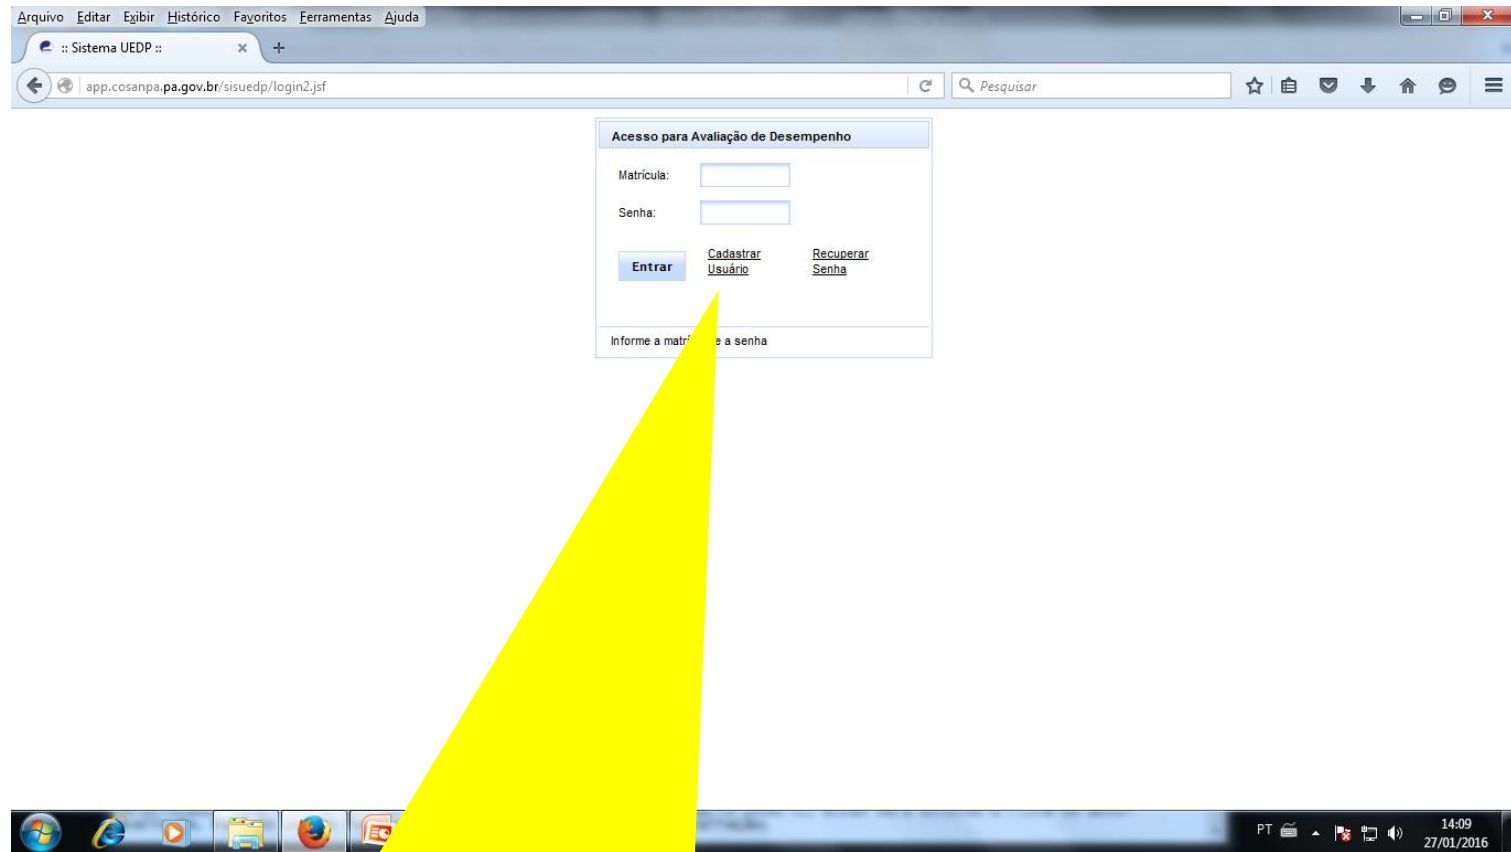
Arquivo Editar Exibir Histórico Favoritos Ferramentas Ajuda

:: Sistema UEDP ::

app.cosanpa.pa.gov.br/sisuedp/login2.jsf

Pesquisar

Acesso para Avaliação de Desempenho

Matrícula:

Senha:

Entrar

Cadastrar Usuário

Recuperar Senha

Informe a matrí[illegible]e a senha

PT

14:09
27/01/2016